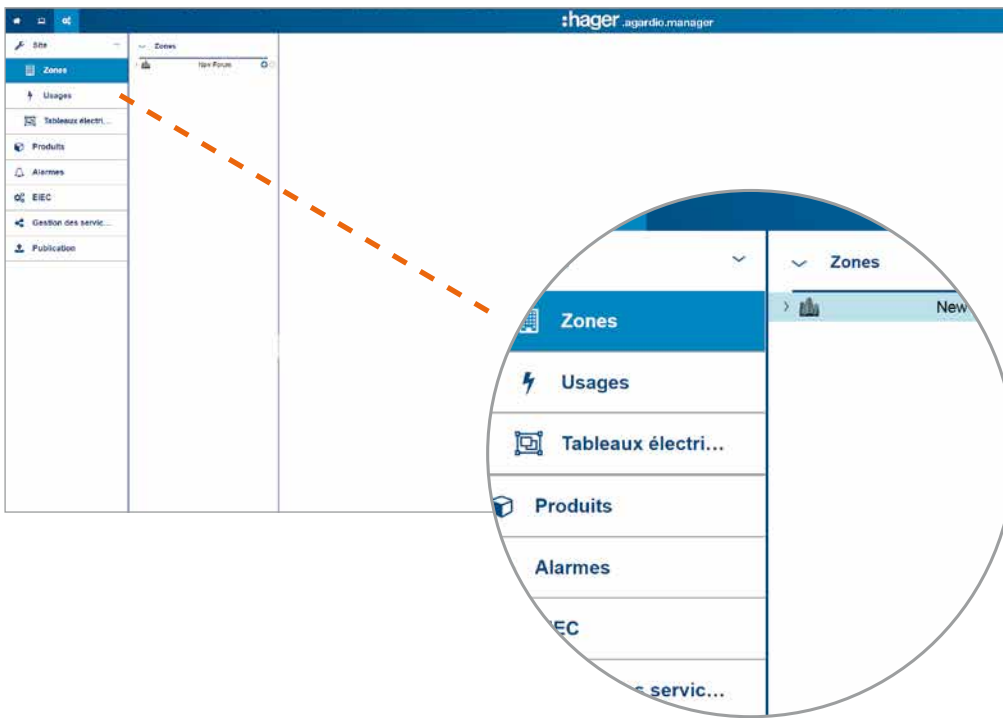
:hager .agardio.manager

Site
Zones
Usages
Tableaux électri...
Produits
Alarmes
EIEC
Gestion des servic...
Publication

Zones
New Forum

Zones
Usages
Tableaux électri...
Produits
Alarmes
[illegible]EC
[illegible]s servic...

Zones
New